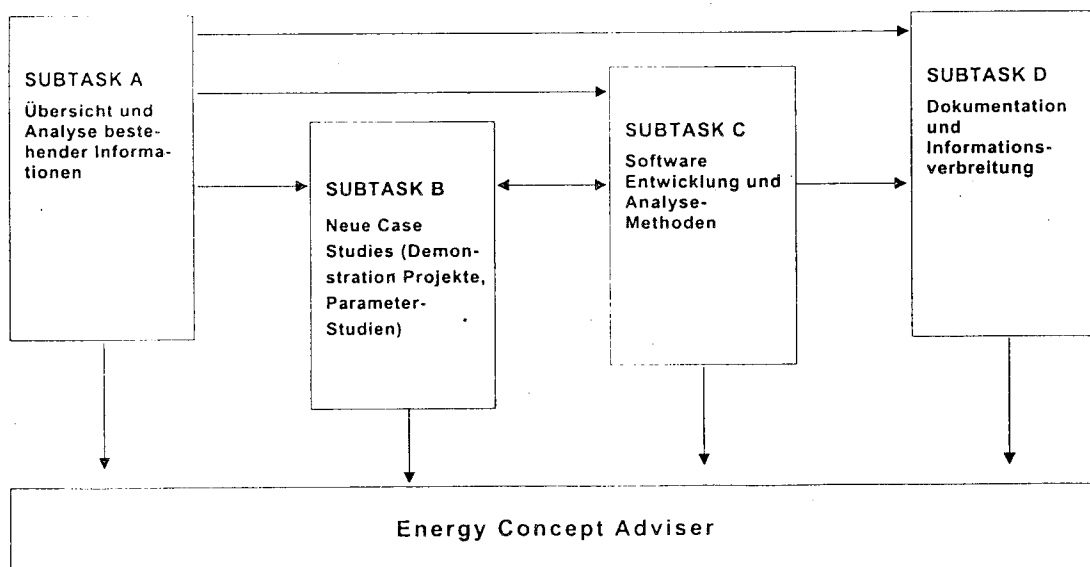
SUBTASK A
Übersicht und Analyse bestehender Informationen

SUBTASK B
Neue Case Studies (Demonstration Projekte, Parameter-Studien)

SUBTASK C
Software Entwicklung und Analyse-Methoden

SUBTASK D
Dokumentation und Informationsverbreitung

Energy Concept Adviser